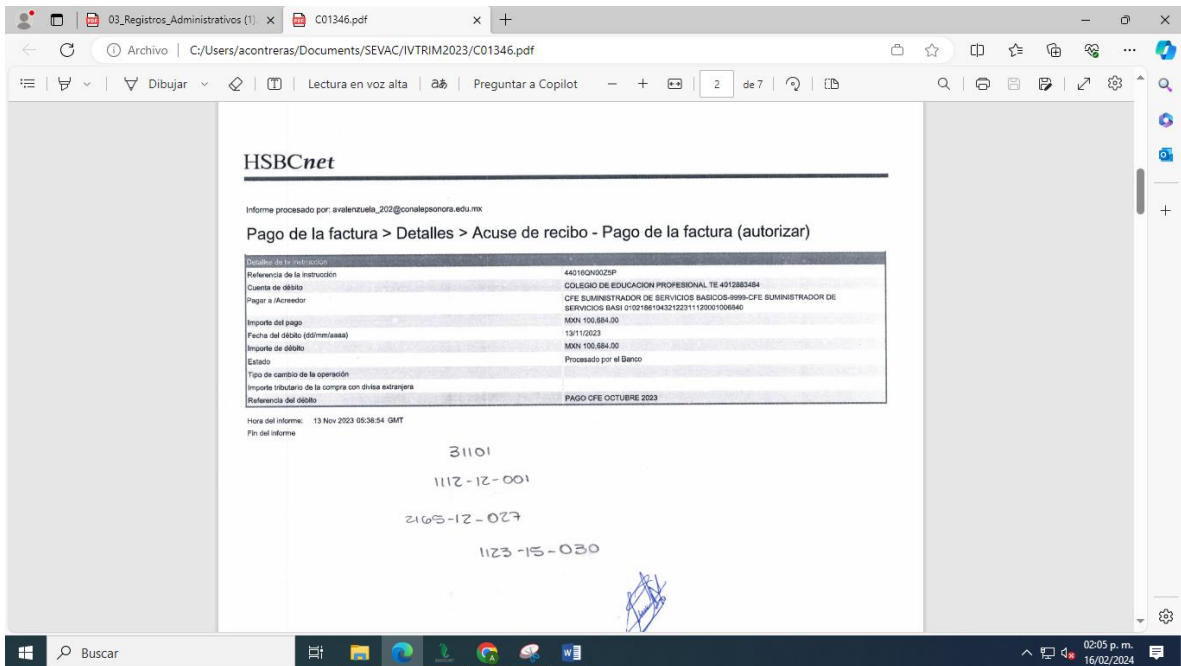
03_Registros_Administrativos (1) × C01346.pdf × +

Archivo | C:/Users/acontreras/Documents/SEVAC/IVTRIM2023/C01346.pdf

Dibujar | Lectura en voz alta | Preguntar a Copilot − + 2 de 7

HSBCnet

Informe procesado por: avalenzuela_202@conalepsonora.edu.mx

Pago de la factura > Detalles > Acuse de recibo - Pago de la factura (autorizar)

| Detalles de la instrucción | |
|---|---|
| Referencia de la instrucción | 44016QN00Z5P |
| Cuenta de débito | COLEGIO DE EDUCACION PROFESIONAL TE 4012883484 |
| Pagar a /Acreedor | CFE SUMINISTRADOR DE SERVICIOS BASICOS-9999-CFE SUMINISTRADOR DE SERVICIOS BASI 010218610432122311120001006840 |
| Importe del pago | MXN 100,684.00 |
| Fecha del débito (dd/mm/aaaa) | 13/11/2023 |
| Importe de débito | MXN 100,684.00 |
| Estado | Procesado por el Banco |
| Tipo de cambio de la operación | |
| Importe tributario de la compra con divisa extranjera | |
| Referencia del débito | PAGO CFE OCTUBRE 2023 |

Hora del informe: 13 Nov 2023 05:38:54 GMT
Fin del informe

31101
1112-12-001
2165-12-027
1123-15-030

Buscar
02:05 p. m.
16/02/2024